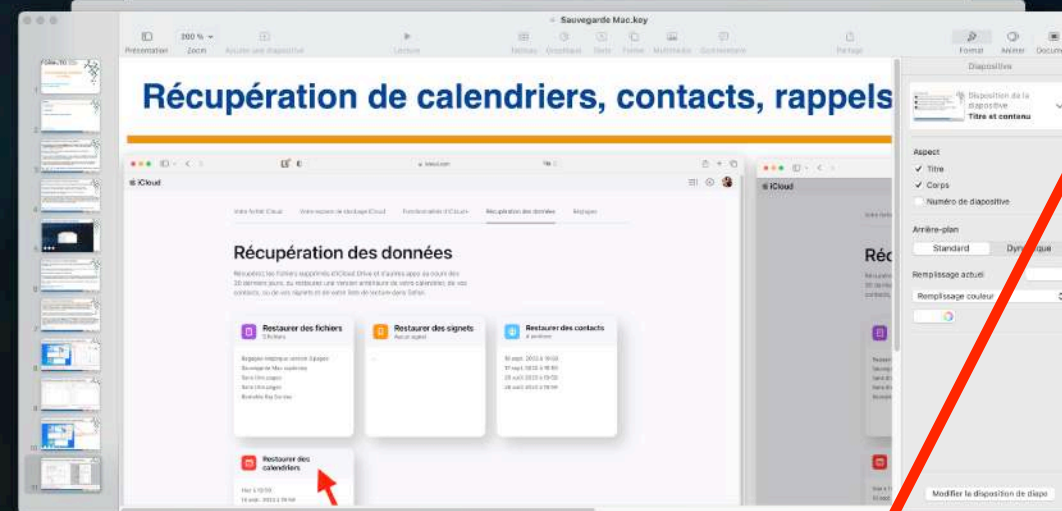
Sauvegarde Mac.key

Présentation 200 % Zoom Ajouter une diapositive Lecture Tableau Graphique Texte Forme Multimédia Commentaire Partage Format Animer Document

Récupération de calendriers, contacts, rappels

iCloud

Votre forfait iCloud Votre espace de stockage iCloud Fonctionnalités d'iCloud Récupération des données Réglages

Récupération des données

Récupérez les fichiers supprimés d'iCloud Drive et d'autres apps au cours des 30 derniers jours, ou restaurez une version antérieure de votre calendrier, de vos contacts, ou de vos signets et de votre liste de lecture dans Safari.

Restaurer des fichiers
5 fichiers

Restaurer des signets
Aucun signet

Restaurer des contacts
4 archives

Restaurer des calendriers

iCloud

Réc

Diapositive

Disposition de la diapositive
Titre et contenu

Aspect
✓ Titre
✓ Corps
Numéro de diapositive

Arrière-plan
Standard Dynamique

Remplissage actuel

Remplissage couleur

Modifier la disposition de diapo